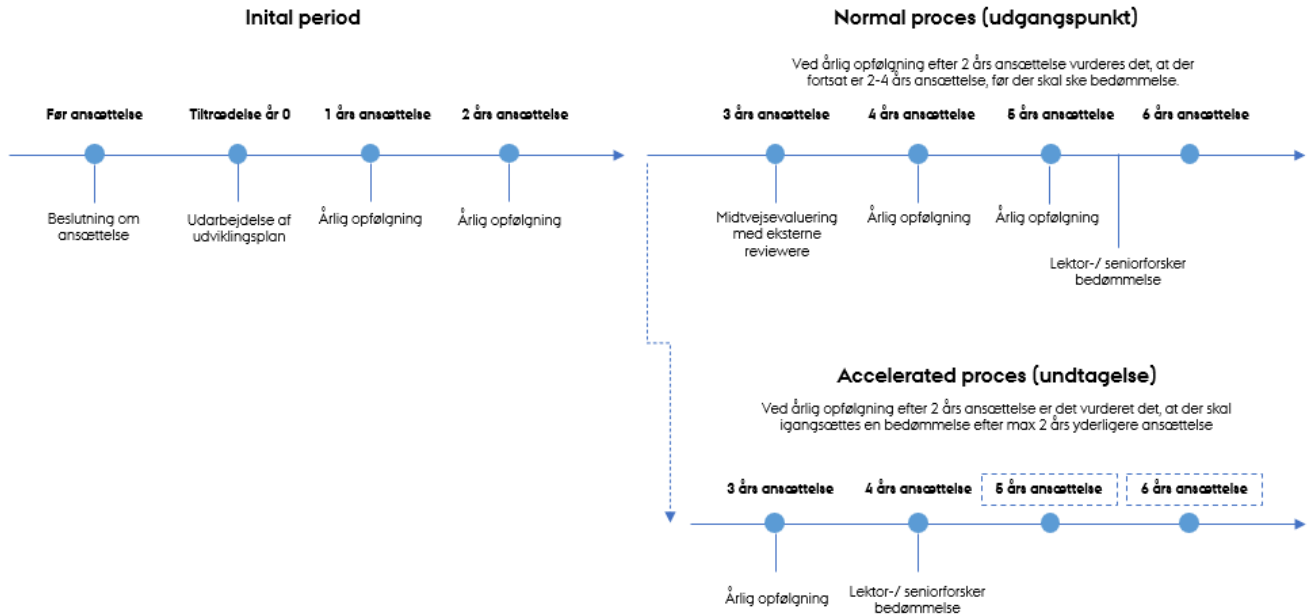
Inital period

Før ansættelse

Tiltrædelse år 0

1 års ansættelse

2 års ansættelse

Beslutning om ansættelse

Udarbejdelse af udviklingsplan

Årlig opfølgning

Årlig opfølgning

Normal proces (udgangspunkt)

Ved årlig opfølgning efter 2 års ansættelse vurderes det, at der fortsat er 2-4 års ansættelse, før der skal ske bedømmelse.

3 års ansættelse

4 års ansættelse

5 års ansættelse

6 års ansættelse

Midtvejsevaluering med eksterne reviewere

Årlig opfølgning

Årlig opfølgning

Lektor-/ seniorforsker bedømmelse

Accelerated proces (undtagelse)

Ved årlig opfølgning efter 2 års ansættelse er det vurderet det, at der skal igangsættes en bedømmelse efter max 2 års yderligere ansættelse

3 års ansættelse

4 års ansættelse

5 års ansættelse

6 års ansættelse

Årlig opfølgning

Lektor-/ seniorforsker bedømmelse